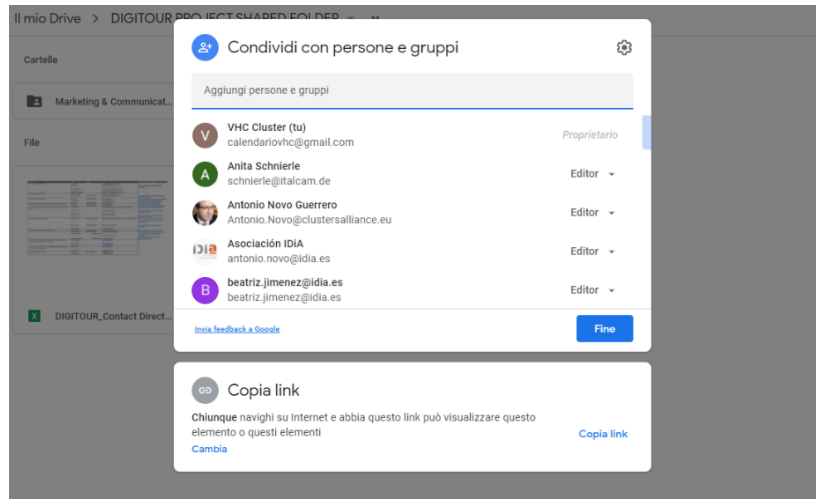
Il mio Drive > DIGITOUR PROJECT SHARED FOLDER

Cartelle

Marketing & Communicat...

File

DIGITOUR_Contact Direct...

Condividi con persone e gruppi

Aggiungi persone e gruppi

V VHC Cluster (tu)
calendariovhc@gmail.com
Proprietario

A Anita Schnierle
schnierle@italcam.de
Editor

Antonio Novo Guerrero
Antonio.Novo@clustersalliance.eu
Editor

IDiA Asociación IDiA
antonio.novo@idia.es
Editor

B beatriz.jimenez@idia.es
beatriz.jimenez@idia.es
Editor

Invia feedback a Google

Fine

Copia link

Chiunque navighi su Internet e abbia questo link può visualizzare questo elemento o questi elementi

Cambia

Copia link